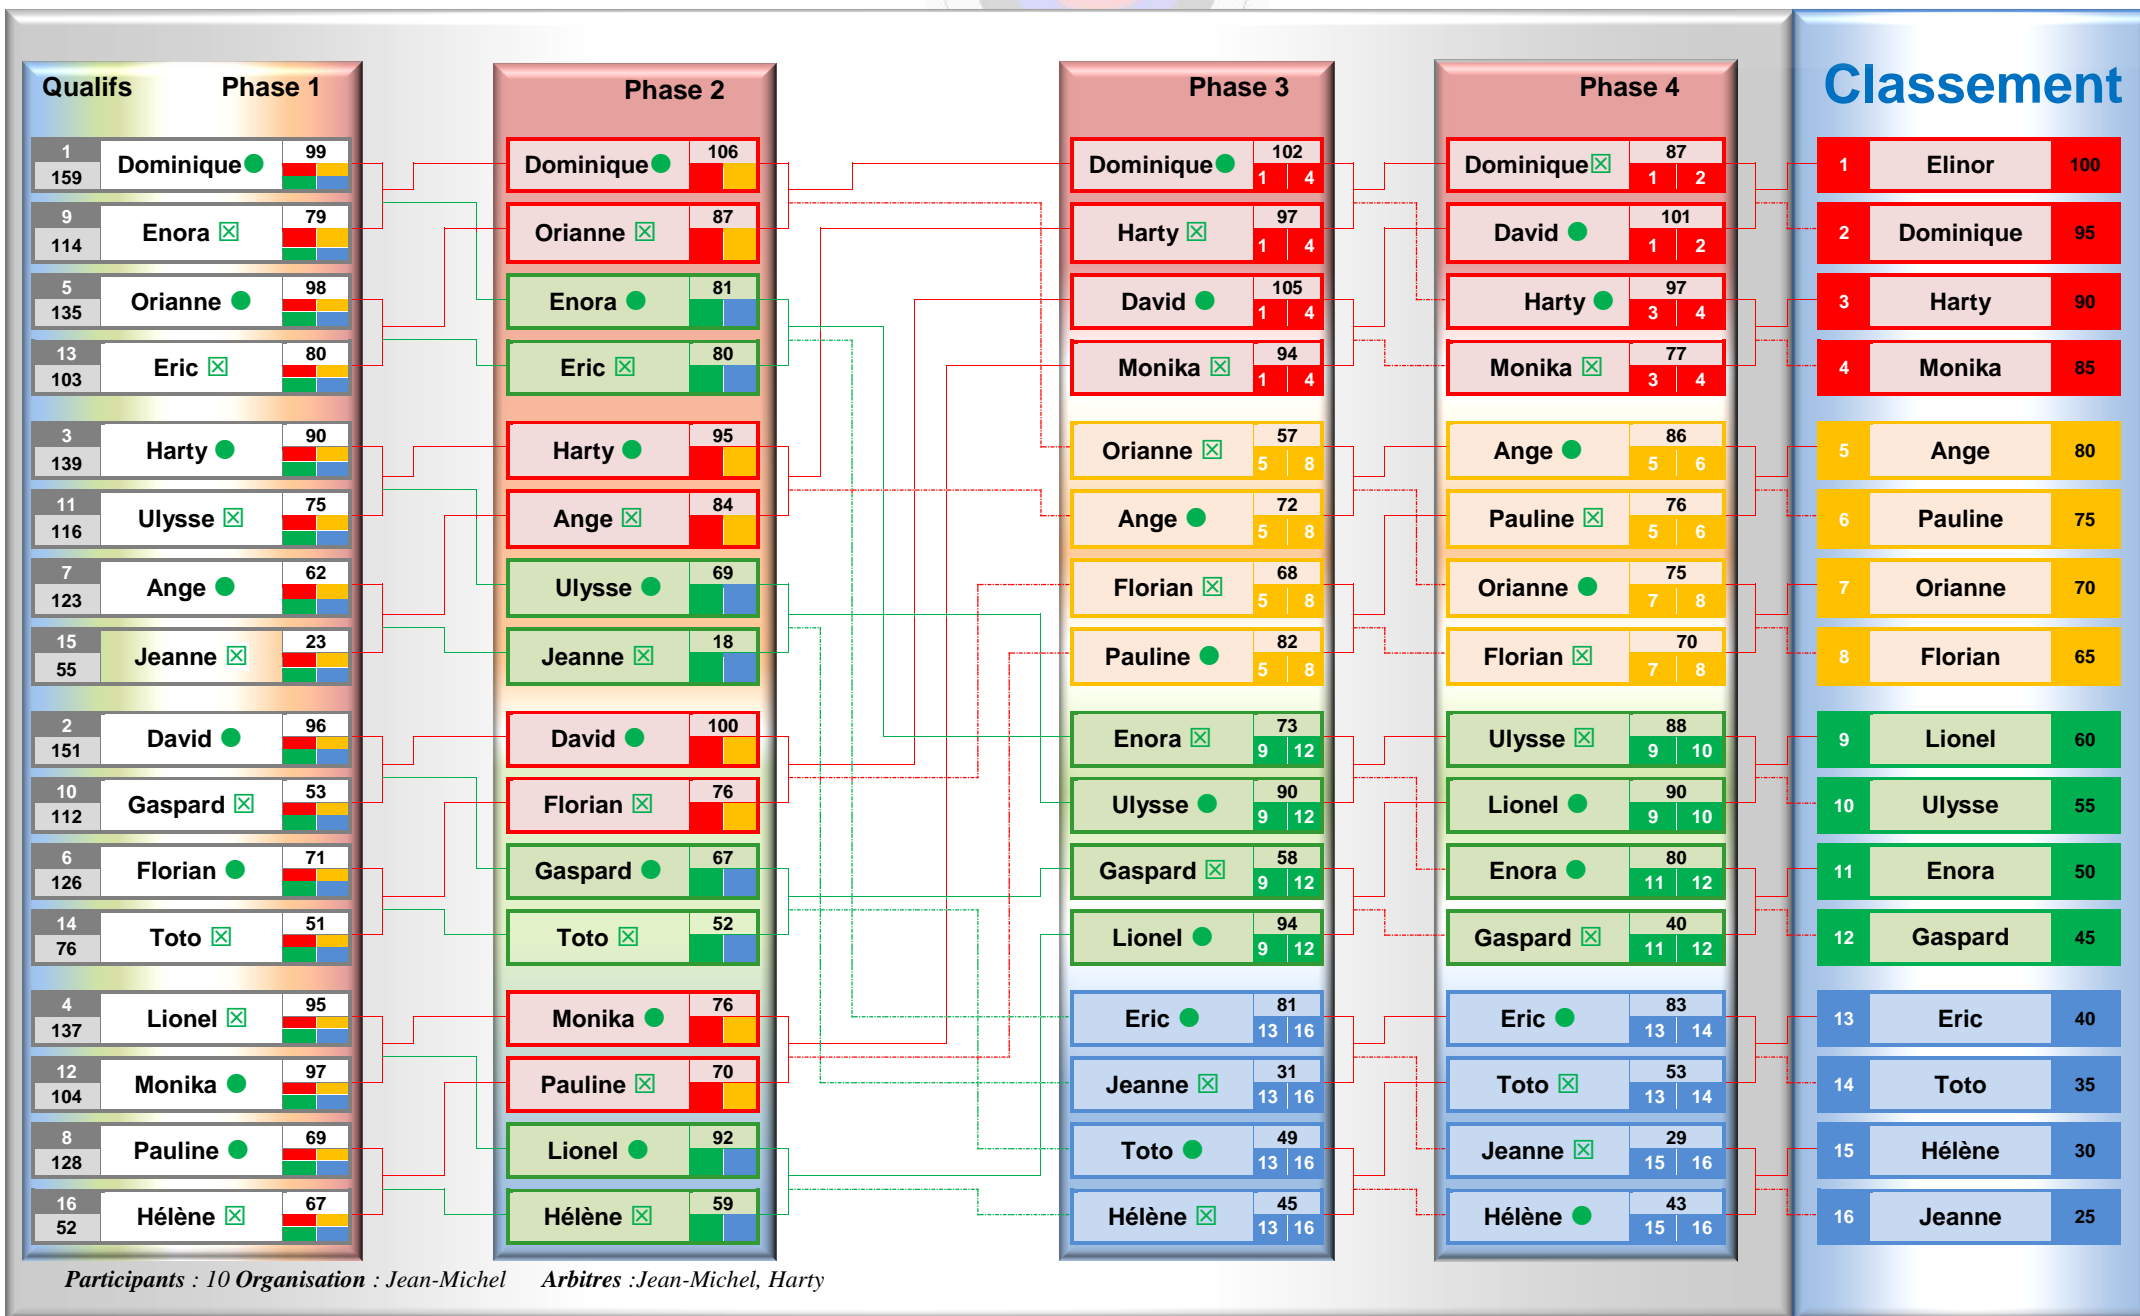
Qualifs Phase 1

| | Nom | Score |
|---|---|---|
| 1 159 | Dominique ● | 99 |
| 9 114 | Enora ☒ | 79 |
| 5 135 | Orianne ● | 98 |
| 13 103 | Eric ☒ | 80 |
| 3 139 | Harty ● | 90 |
| 11 116 | Ulysse ☒ | 75 |
| 7 123 | Ange ● | 62 |
| 15 55 | Jeanne ☒ | 23 |
| 2 151 | David ● | 96 |
| 10 112 | Gaspard ☒ | 53 |
| 6 126 | Florian ● | 71 |
| 14 76 | Toto ☒ | 51 |
| 4 137 | Lionel ☒ | 95 |
| 12 104 | Monika ● | 97 |
| 8 128 | Pauline ● | 69 |
| 16 52 | Hélène ☒ | 67 |

Phase 2

| Nom | Score |
|---|---|
| Dominique ● | 106 |
| Orianne ☒ | 87 |
| Enora ● | 81 |
| Eric ☒ | 80 |
| Harty ● | 95 |
| Ange ☒ | 84 |
| Ulysse ● | 69 |
| Jeanne ☒ | 18 |
| David ● | 100 |
| Florian ☒ | 76 |
| Gaspard ● | 67 |
| Toto ☒ | 52 |
| Monika ● | 76 |
| Pauline ☒ | 70 |
| Lionel ● | 92 |
| Hélène ☒ | 59 |

Phase 3

| Nom | Score | Places |
|---|---|---|
| Dominique ● | 102 | 1 4 |
| Harty ☒ | 97 | 1 4 |
| David ● | 105 | 1 4 |
| Monika ☒ | 94 | 1 4 |
| Orianne ☒ | 57 | 5 8 |
| Ange ● | 72 | 5 8 |
| Florian ☒ | 68 | 5 8 |
| Pauline ● | 82 | 5 8 |
| Enora ☒ | 73 | 9 12 |
| Ulysse ● | 90 | 9 12 |
| Gaspard ☒ | 58 | 9 12 |
| Lionel ● | 94 | 9 12 |
| Eric ● | 81 | 13 16 |
| Jeanne ☒ | 31 | 13 16 |
| Toto ● | 49 | 13 16 |
| Hélène ☒ | 45 | 13 16 |

Phase 4

| Nom | Score | Places |
|---|---|---|
| Dominique ☒ | 87 | 1 2 |
| David ● | 101 | 1 2 |
| Harty ● | 97 | 3 4 |
| Monika ☒ | 77 | 3 4 |
| Ange ● | 86 | 5 6 |
| Pauline ☒ | 76 | 5 6 |
| Orianne ● | 75 | 7 8 |
| Florian ☒ | 70 | 7 8 |
| Ulysse ☒ | 88 | 9 10 |
| Lionel ● | 90 | 9 10 |
| Enora ● | 80 | 11 12 |
| Gaspard ☒ | 40 | 11 12 |
| Eric ● | 83 | 13 14 |
| Toto ☒ | 53 | 13 14 |
| Jeanne ☒ | 29 | 15 16 |
| Hélène ● | 43 | 15 16 |

Classement

| | | |
|---|---|---|
| 1 | Elinor | 100 |
| 2 | Dominique | 95 |
| 3 | Harty | 90 |
| 4 | Monika | 85 |
| 5 | Ange | 80 |
| 6 | Pauline | 75 |
| 7 | Orianne | 70 |
| 8 | Florian | 65 |
| 9 | Lionel | 60 |
| 10 | Ulysse | 55 |
| 11 | Enora | 50 |
| 12 | Gaspard | 45 |
| 13 | Eric | 40 |
| 14 | Toto | 35 |
| 15 | Hélène | 30 |
| 16 | Jeanne | 25 |

Participants : 10 Organisation : Jean-Michel Arbitres :Jean-Michel, Harty